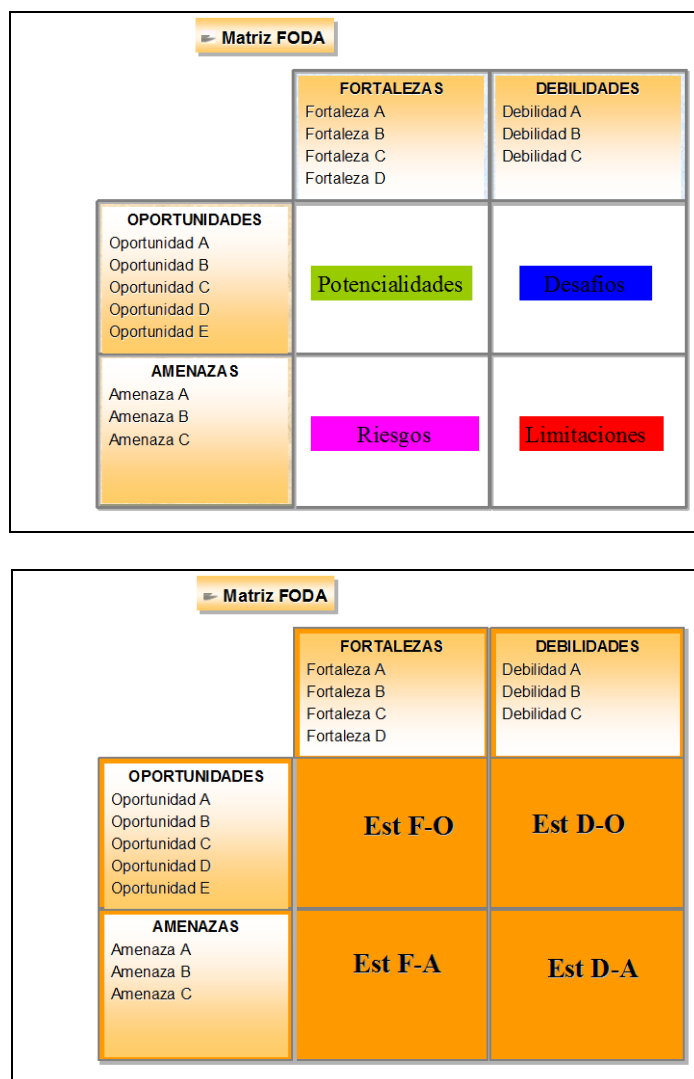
Matriz FODA

| | FORTALEZAS<br>Fortaleza A<br>Fortaleza B<br>Fortaleza C<br>Fortaleza D | DEBILIDADES<br>Debilidad A<br>Debilidad B<br>Debilidad C |
|---|---|---|
| OPORTUNIDADES<br>Oportunidad A<br>Oportunidad B<br>Oportunidad C<br>Oportunidad D<br>Oportunidad E | Potencialidades | Desafios |
| AMENAZAS<br>Amenaza A<br>Amenaza B<br>Amenaza C | Riesgos | Limitaciones |

Matriz FODA

| | FORTALEZAS<br>Fortaleza A<br>Fortaleza B<br>Fortaleza C<br>Fortaleza D | DEBILIDADES<br>Debilidad A<br>Debilidad B<br>Debilidad C |
|---|---|---|
| OPORTUNIDADES<br>Oportunidad A<br>Oportunidad B<br>Oportunidad C<br>Oportunidad D<br>Oportunidad E | Est F-O | Est D-O |
| AMENAZAS<br>Amenaza A<br>Amenaza B<br>Amenaza C | Est F-A | Est D-A |